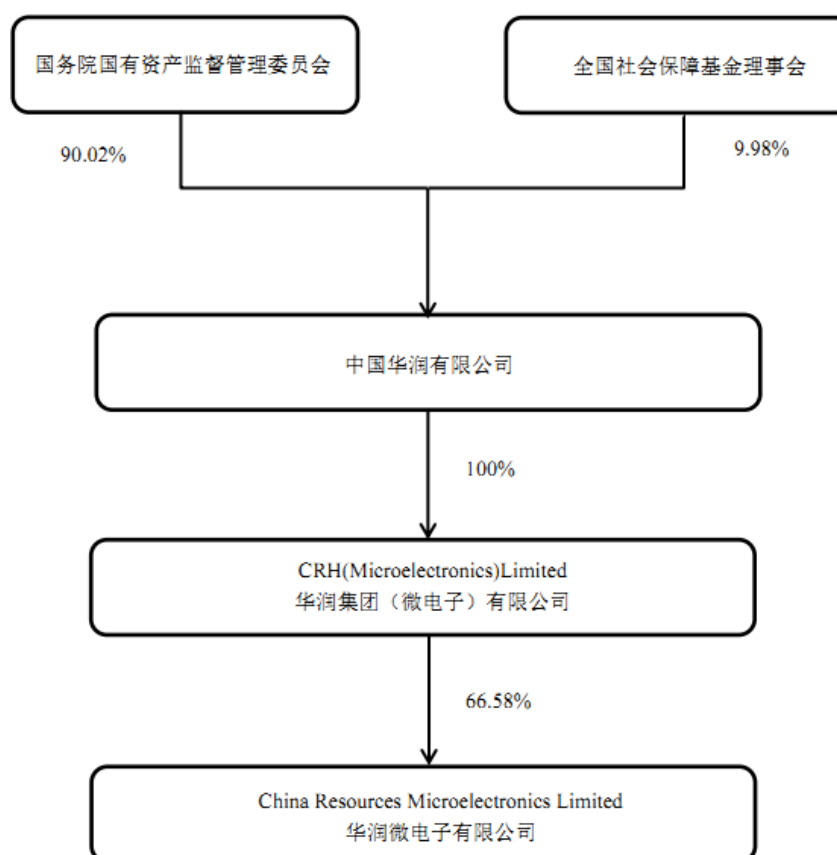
国务院国有资产监督管理委员会

全国社会保障基金理事会

90.02%

9.98%

中国华润有限公司

100%

CRH(Microelectronics)Limited
华润集团（微电子）有限公司

66.58%

China Resources Microelectronics Limited
华润微电子有限公司